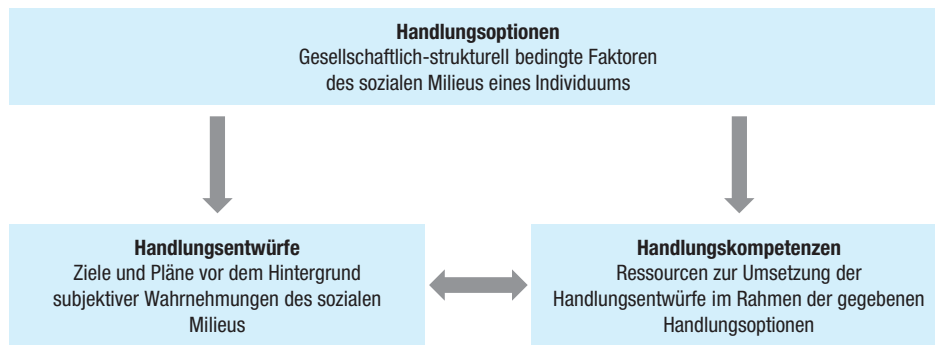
**Handlungsoptionen**
Gesellschaftlich-strukturell bedingte Faktoren des sozialen Milieus eines Individuums

**Handlungsentwürfe**
Ziele und Pläne vor dem Hintergrund subjektiver Wahrnehmungen des sozialen Milieus

**Handlungskompetenzen**
Ressourcen zur Umsetzung der Handlungsentwürfe im Rahmen der gegebenen Handlungsoptionen